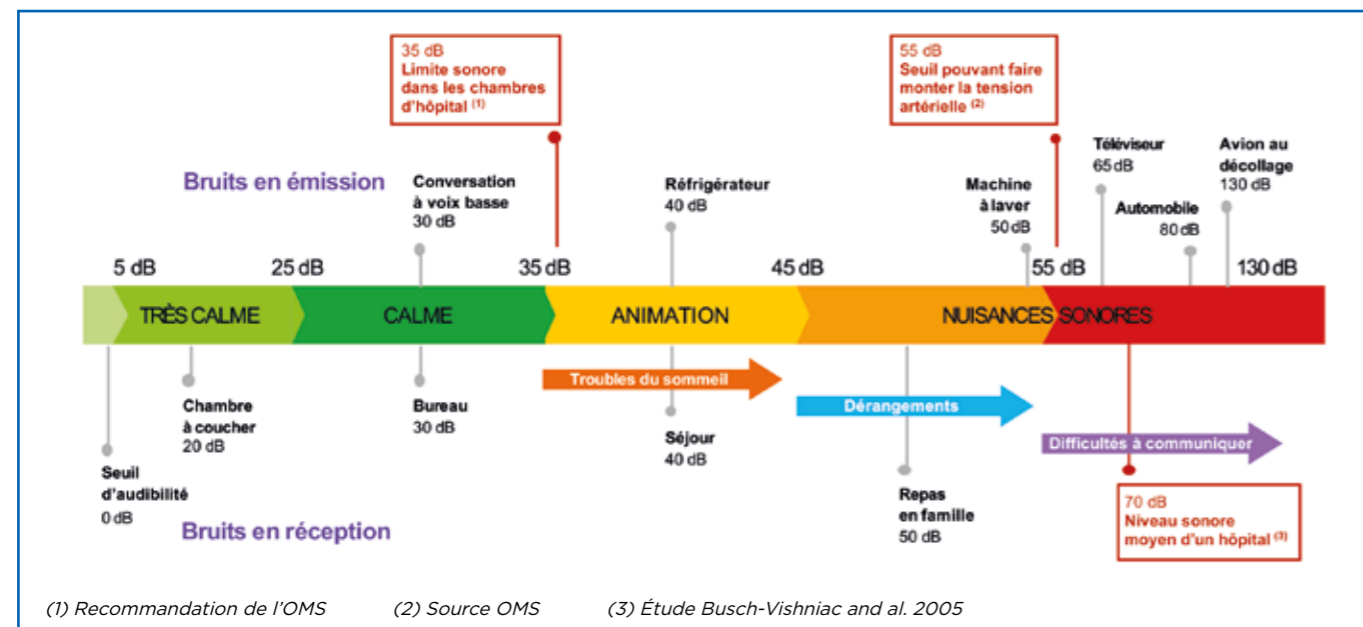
35 dB
Limite sonore dans les chambres d'hôpital $^{(1)}$

55 dB
Seuil pouvant faire monter la tension artérielle $^{(2)}$

Bruits en émission

Conversation à voix basse
30 dB

Réfrigérateur
40 dB

Machine à laver
50 dB

Téléviseur
65 dB

Automobile
80 dB

Avion au décollage
130 dB

5 dB
25 dB
35 dB
45 dB
55 dB
130 dB

TRÈS CALME
CALME
ANIMATION
NUISANCES SONORES

Troubles du sommeil
Dérangements
Difficultés à communiquer

Seuil d'audibilité
0 dB

Chambre à coucher
20 dB

Bureau
30 dB

Séjour
40 dB

Repas en famille
50 dB

70 dB
Niveau sonore moyen d'un hôpital $^{(3)}$

Bruits en réception

(1) Recommandation de l'OMS (2) Source OMS (3) Étude Busch-Vishniac and al. 2005